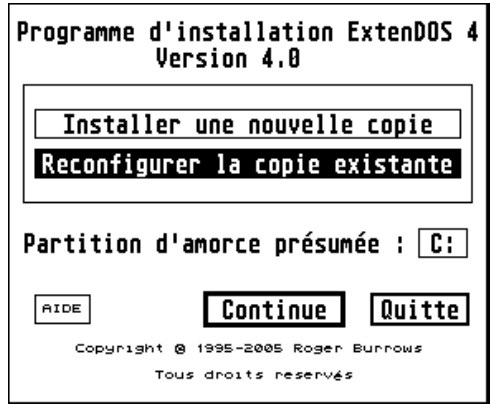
Programme d'installation ExtenDOS 4
Version 4.0

Installer une nouvelle copie

Reconfigurer la copie existante

Partition d'amorce présumée : C:

AIDE

Continue

Quitte

Copyright @ 1995-2005 Roger Burrows

Tous droits reservés